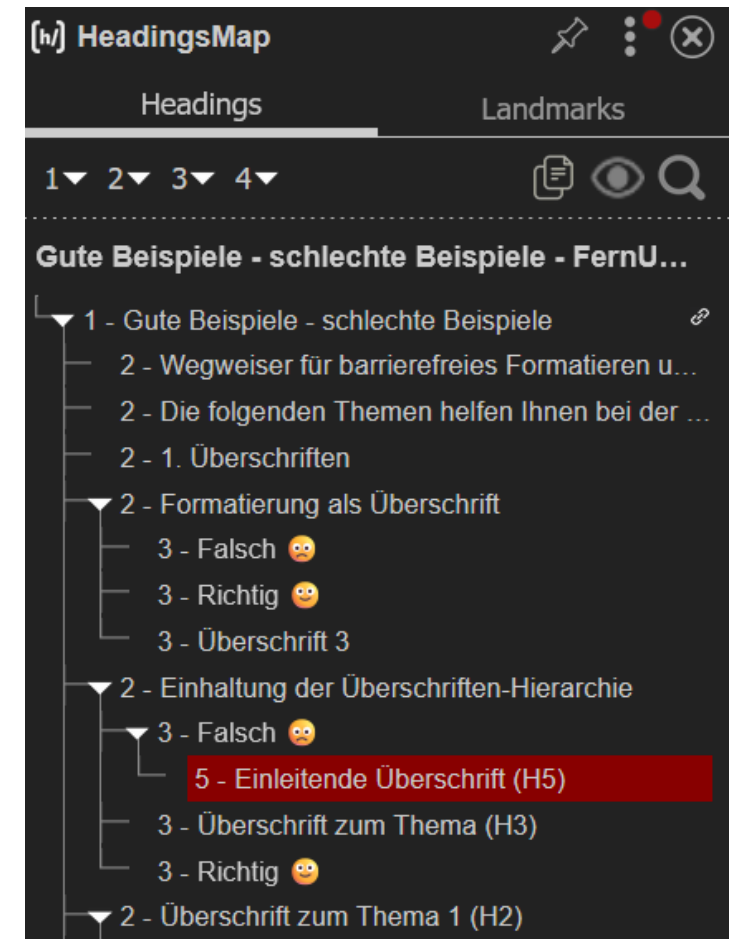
[h/] HeadingsMap

Headings

Landmarks

1 2 3 4

Gute Beispiele - schlechte Beispiele - FernU...

1 - Gute Beispiele - schlechte Beispiele

2 - Wegweiser für barrierefreies Formatieren u...

2 - Die folgenden Themen helfen Ihnen bei der ...

2 - 1. Überschriften

2 - Formatierung als Überschrift

3 - Falsch 🙁

3 - Richtig 🙂

3 - Überschrift 3

2 - Einhaltung der Überschriften-Hierarchie

3 - Falsch 🙁

5 - Einleitende Überschrift (H5)

3 - Überschrift zum Thema (H3)

3 - Richtig 🙂

2 - Überschrift zum Thema 1 (H2)